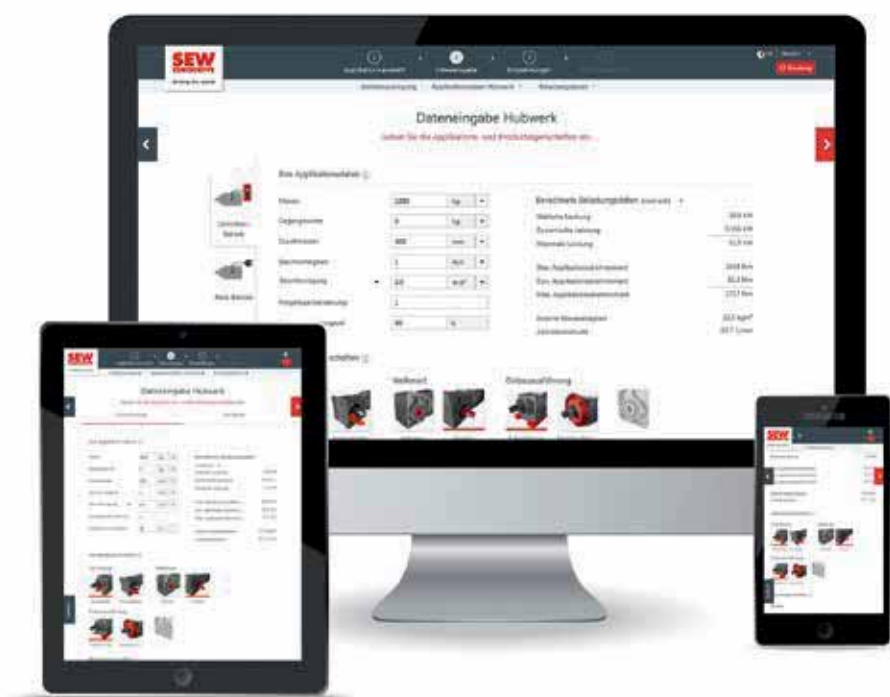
SEW EURODRIVE

Dateneingabe Hubwerk

Geben Sie die Applikations- und Produkteigenschaften ein...

Ihre Applikationsdaten

Masse 1000 kg

Seiltrommel 400 mm

Berechnete Belastungsdaten

Wellenart

Einbauausführung

SEW

Dateneingabe Hubwerk

SEW